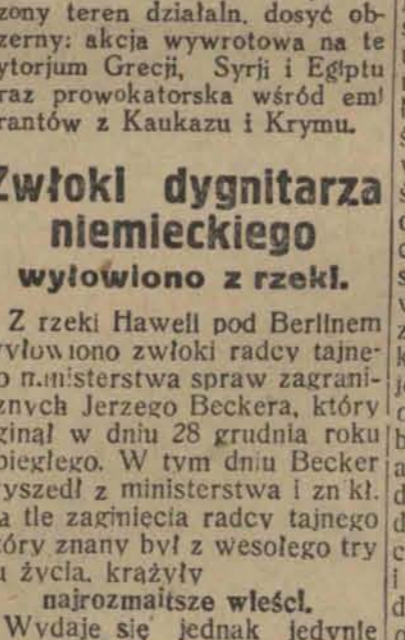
zony teren działaln. dosyć obszerny: akcja wywrotowa na terytorjum Grecji, Syrji i Egiptu raz prowokatorska wśród emigrantów z Kaukazu i Krymu.

Zwłoki dygnitarza niemieckiego wyłowiono z rzeki.

Z rzeki Haweli pod Berlinem wyłowiono zwłoki radcy tajnego ministerstwa spraw zagranicznych Jerzego Beckera, który zginął w dniu 28 grudnia roku ubiegłego. W tym dniu Becker wyszedł z ministerstwa i zniknął. Na tle zaginięcia radcy tajnego który znany był z wesołego trybu życia, krążyły najrozmaitsze wieści.

Wydaje się jednak jedynie